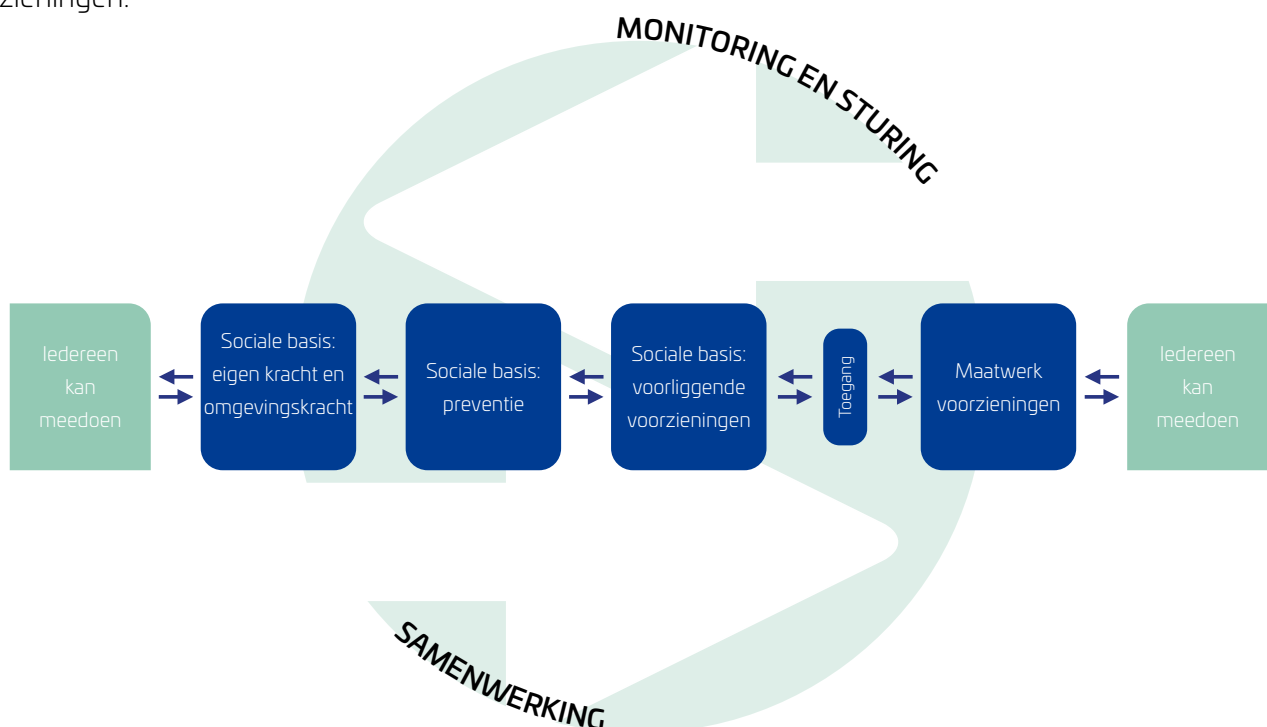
zieningen.

MONITORING EN STURING

Iedereen kan meedoen

Sociale basis: eigen kracht en omgevingskracht

Sociale basis: preventie

Sociale basis: voorliggende voorzieningen

Toegang

Maatwerk voorzieningen

Iedereen kan meedoen

SAMENWERKING